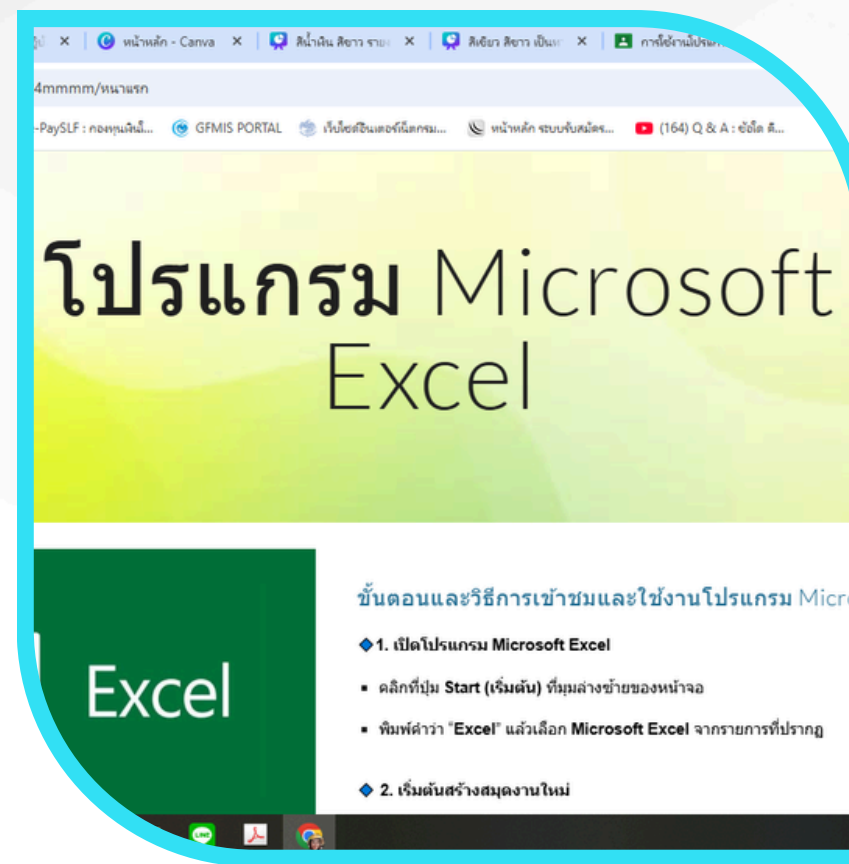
ปู่ × หน้าหลัก - Canva × สีน้ำเงิน สีขาว ราย × สีเขียว สีขาว เป็น × การใช้งานโปรแก

4mmmm/หนาแรก

-PaySLF : กองทุนเงินใ... GFMIS PORTAL เว็บไซต์อินเตอร์เน็ตกรม... หน้าหลัก ระบบรับสมัคร... (164) Q & A : ข้อโต สี...

โปรแกรม Microsoft Excel

Excel

ขั้นตอนและวิธีการเข้าชมและใช้งานโปรแกรม Micro

◆1. เปิดโปรแกรม Microsoft Excel

▪ คลิกที่ปุ่ม Start (เริ่มต้น) ที่มุมล่างซ้ายของหน้าจอ

▪ พิมพ์คำว่า "Excel" แล้วเลือก Microsoft Excel จากรายการที่ปรากฏ

◆ 2. เริ่มต้นสร้างสมุดงานใหม่